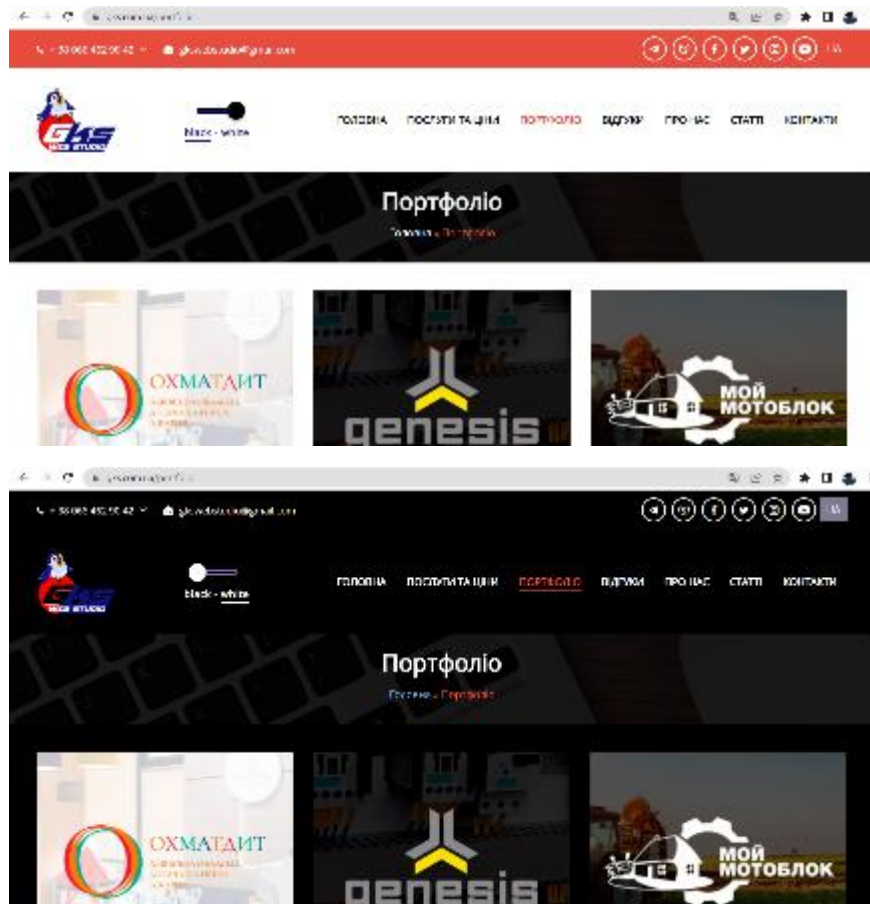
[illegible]

+38 068 432 90 42 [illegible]@gmail.com

UA

GKS WEB STUDIO

black - white

ГОЛОВНА ПОСЛУГИ ТА ЦІНИ ПОРТФОЛІО ВІДГУКИ ПРО НАС СТАТТІ КОНТАКТИ

Портфоліо

Головна » Портфоліо

ОХМАТДИТ

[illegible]

genesis

МОЙ МОТОБЛОК

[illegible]

+38 068 432 90 42 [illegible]@gmail.com

UA

GKS WEB STUDIO

black - white

ГОЛОВНА ПОСЛУГИ ТА ЦІНИ ПОРТФОЛІО ВІДГУКИ ПРО НАС СТАТТІ КОНТАКТИ

Портфоліо

Головна » Портфоліо

ОХМАТДИТ

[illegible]

genesis

МОЙ МОТОБЛОК